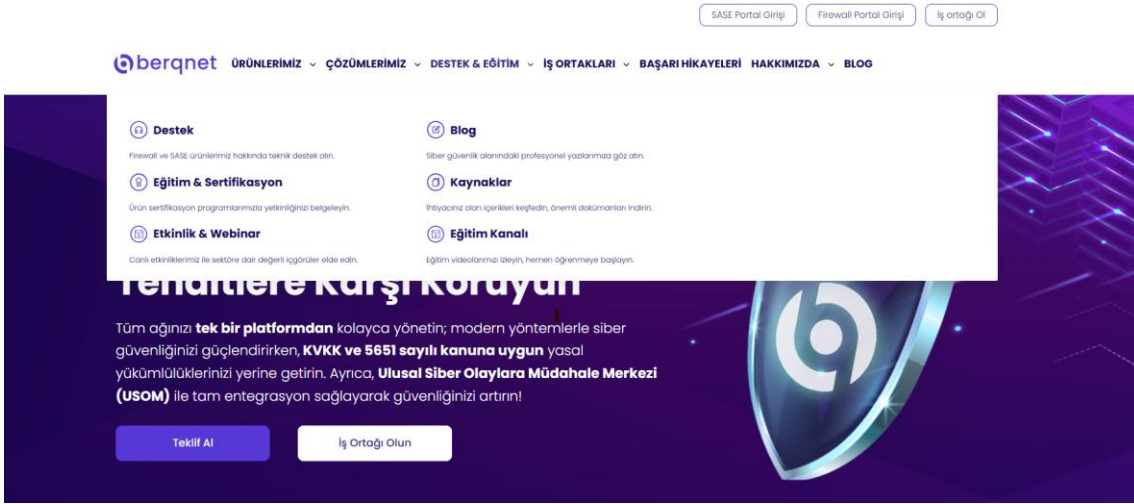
SASE Portal Girişi Firewall Portal Girişi İş ortağı Ol

berqnet ÜRÜNLERİMİZ ÇÖZÜMLERİMİZ DESTEK & EĞİTİM İŞ ORTAKLARI BAŞARI HİKAYELERİ HAKKIMIZDA BLOG

Destek
Firewall ve SASE ürünlerimiz hakkında teknik destek alın.

Eğitim & Sertifikasyon
Ürün sertifikasyon programlarımızla yetkinliğinizi belgeleyin.

Etkinlik & Webinar
Canlı etkinliklerimiz ile sektöre dair değerli içgörüler elde edin.

Blog
Siber güvenlik alanındaki profesyonel yazılarımıza göz atın.

Kaynaklar
İhtiyacınız olan içerikleri keşfedin, önemli dokümanları indirin.

Eğitim Kanalı
Eğitim videolarımızı izleyin, hemen öğrenmeye başlayın.

Tehditlere Karşı Koruyun

Tüm ağınızı tek bir platformdan kolayca yönetin; modern yöntemlerle siber güvenliğinizi güçlendirirken, KVKK ve 5651 sayılı kanuna uygun yasal yükümlülüklerinizi yerine getirin. Ayrıca, Ulusal Siber Olaylara Müdahale Merkezi (USOM) ile tam entegrasyon sağlayarak güvenliğinizi artırın!

Teklif Al İş Ortağı Olun